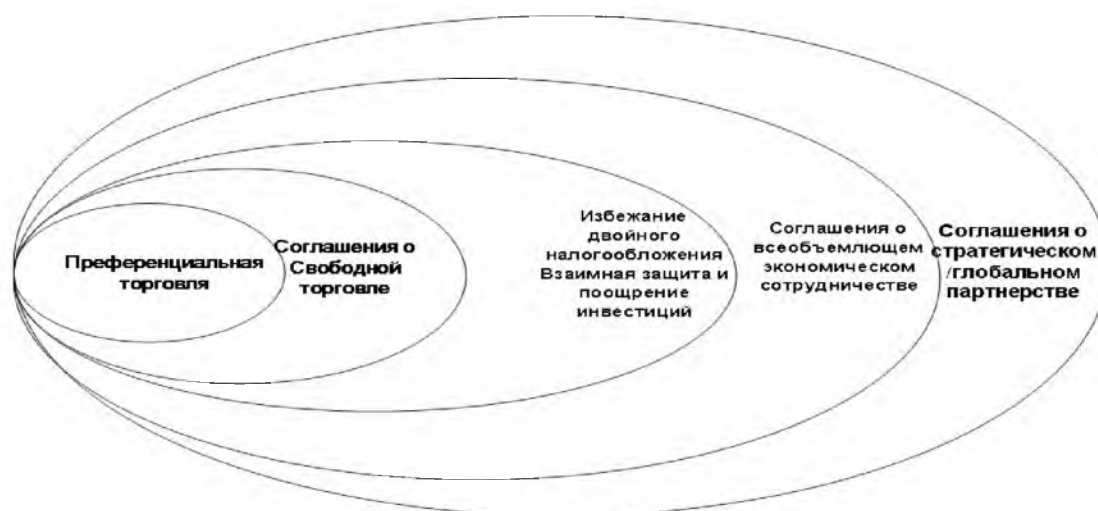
Преференциальная торговля

Соглашения о Свободной торговле

Избежание двойного налогообложения Взаимная защита и поощрение инвестиций

Соглашения о всеобъемлющем экономическом сотрудничестве

Соглашения о стратегическом /глобальном партнерстве